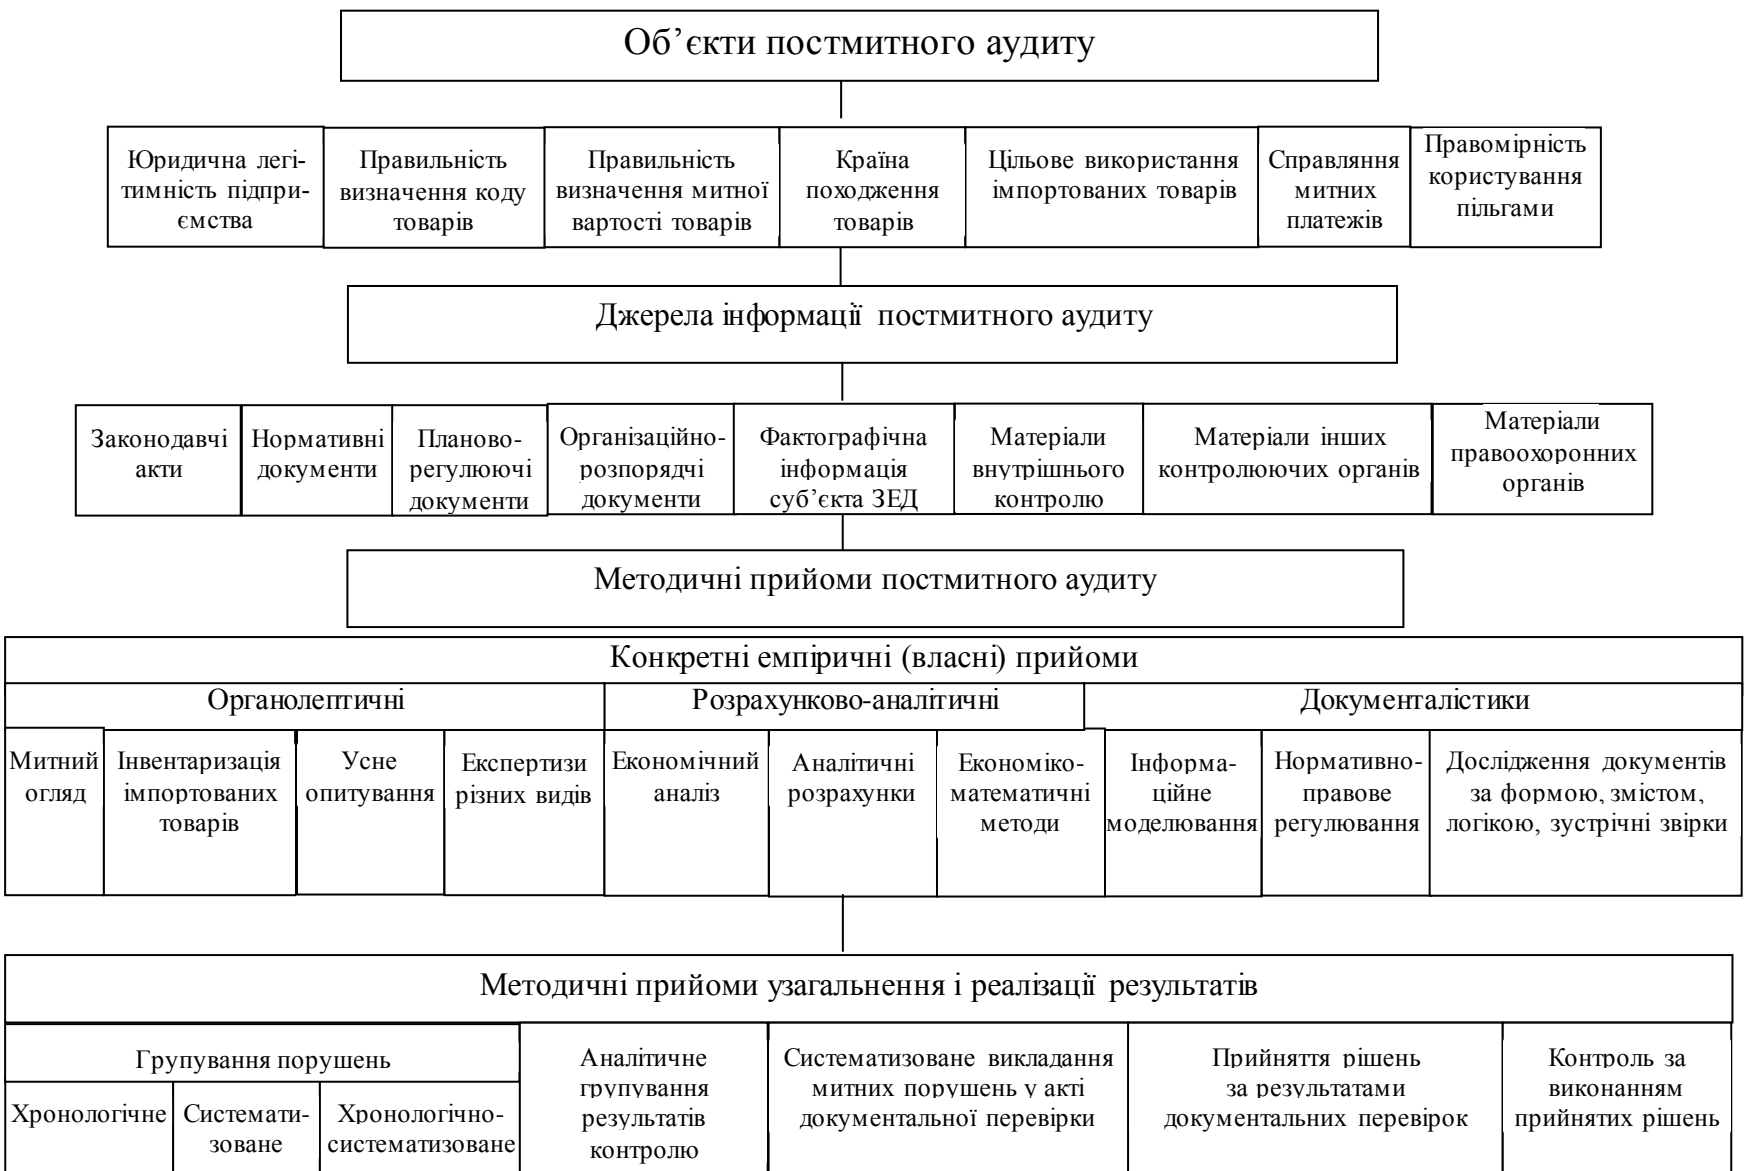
Об’єкти постмитного аудиту

Юридична легітимність підприємства

Правильність визначення коду товарів

Правильність визначення митної вартості товарів

Країна походження товарів

Цільове використання імпортованих товарів

Справляння митних платежів

Правомірність користування пільгами

Джерела інформації постмитного аудиту

Законодавчі акти

Нормативні документи

Планово-регулюючі документи

Організаційно-розпорядчі документи

Фактографічна інформація суб’єкта ЗЕД

Матеріали внутрішнього контролю

Матеріали інших контролюючих органів

Матеріали правоохоронних органів

Методичні прийоми постмитного аудиту

Конкретні емпіричні (власні) прийоми

Органолептичні

Розрахунково-аналітичні

Документалістики

Митний огляд

Інвентаризація імпортованих товарів

Усне опитування

Експертизи різних видів

Економічний аналіз

Аналітичні розрахунки

Економіко-математичні методи

Інформаційне моделювання

Нормативно-правове регулювання

Дослідження документів за формою, змістом, логікою, зустрічні звірки

Методичні прийоми узагальнення і реалізації результатів

Групування порушень

Хронологічне

Систематизоване

Хронологічно-систематизоване

Аналітичне групування результатів контролю

Систематизоване викладання митних порушень у акті документальної перевірки

Прийняття рішень за результатами документальних перевірок

Контроль за виконанням прийнятих рішень